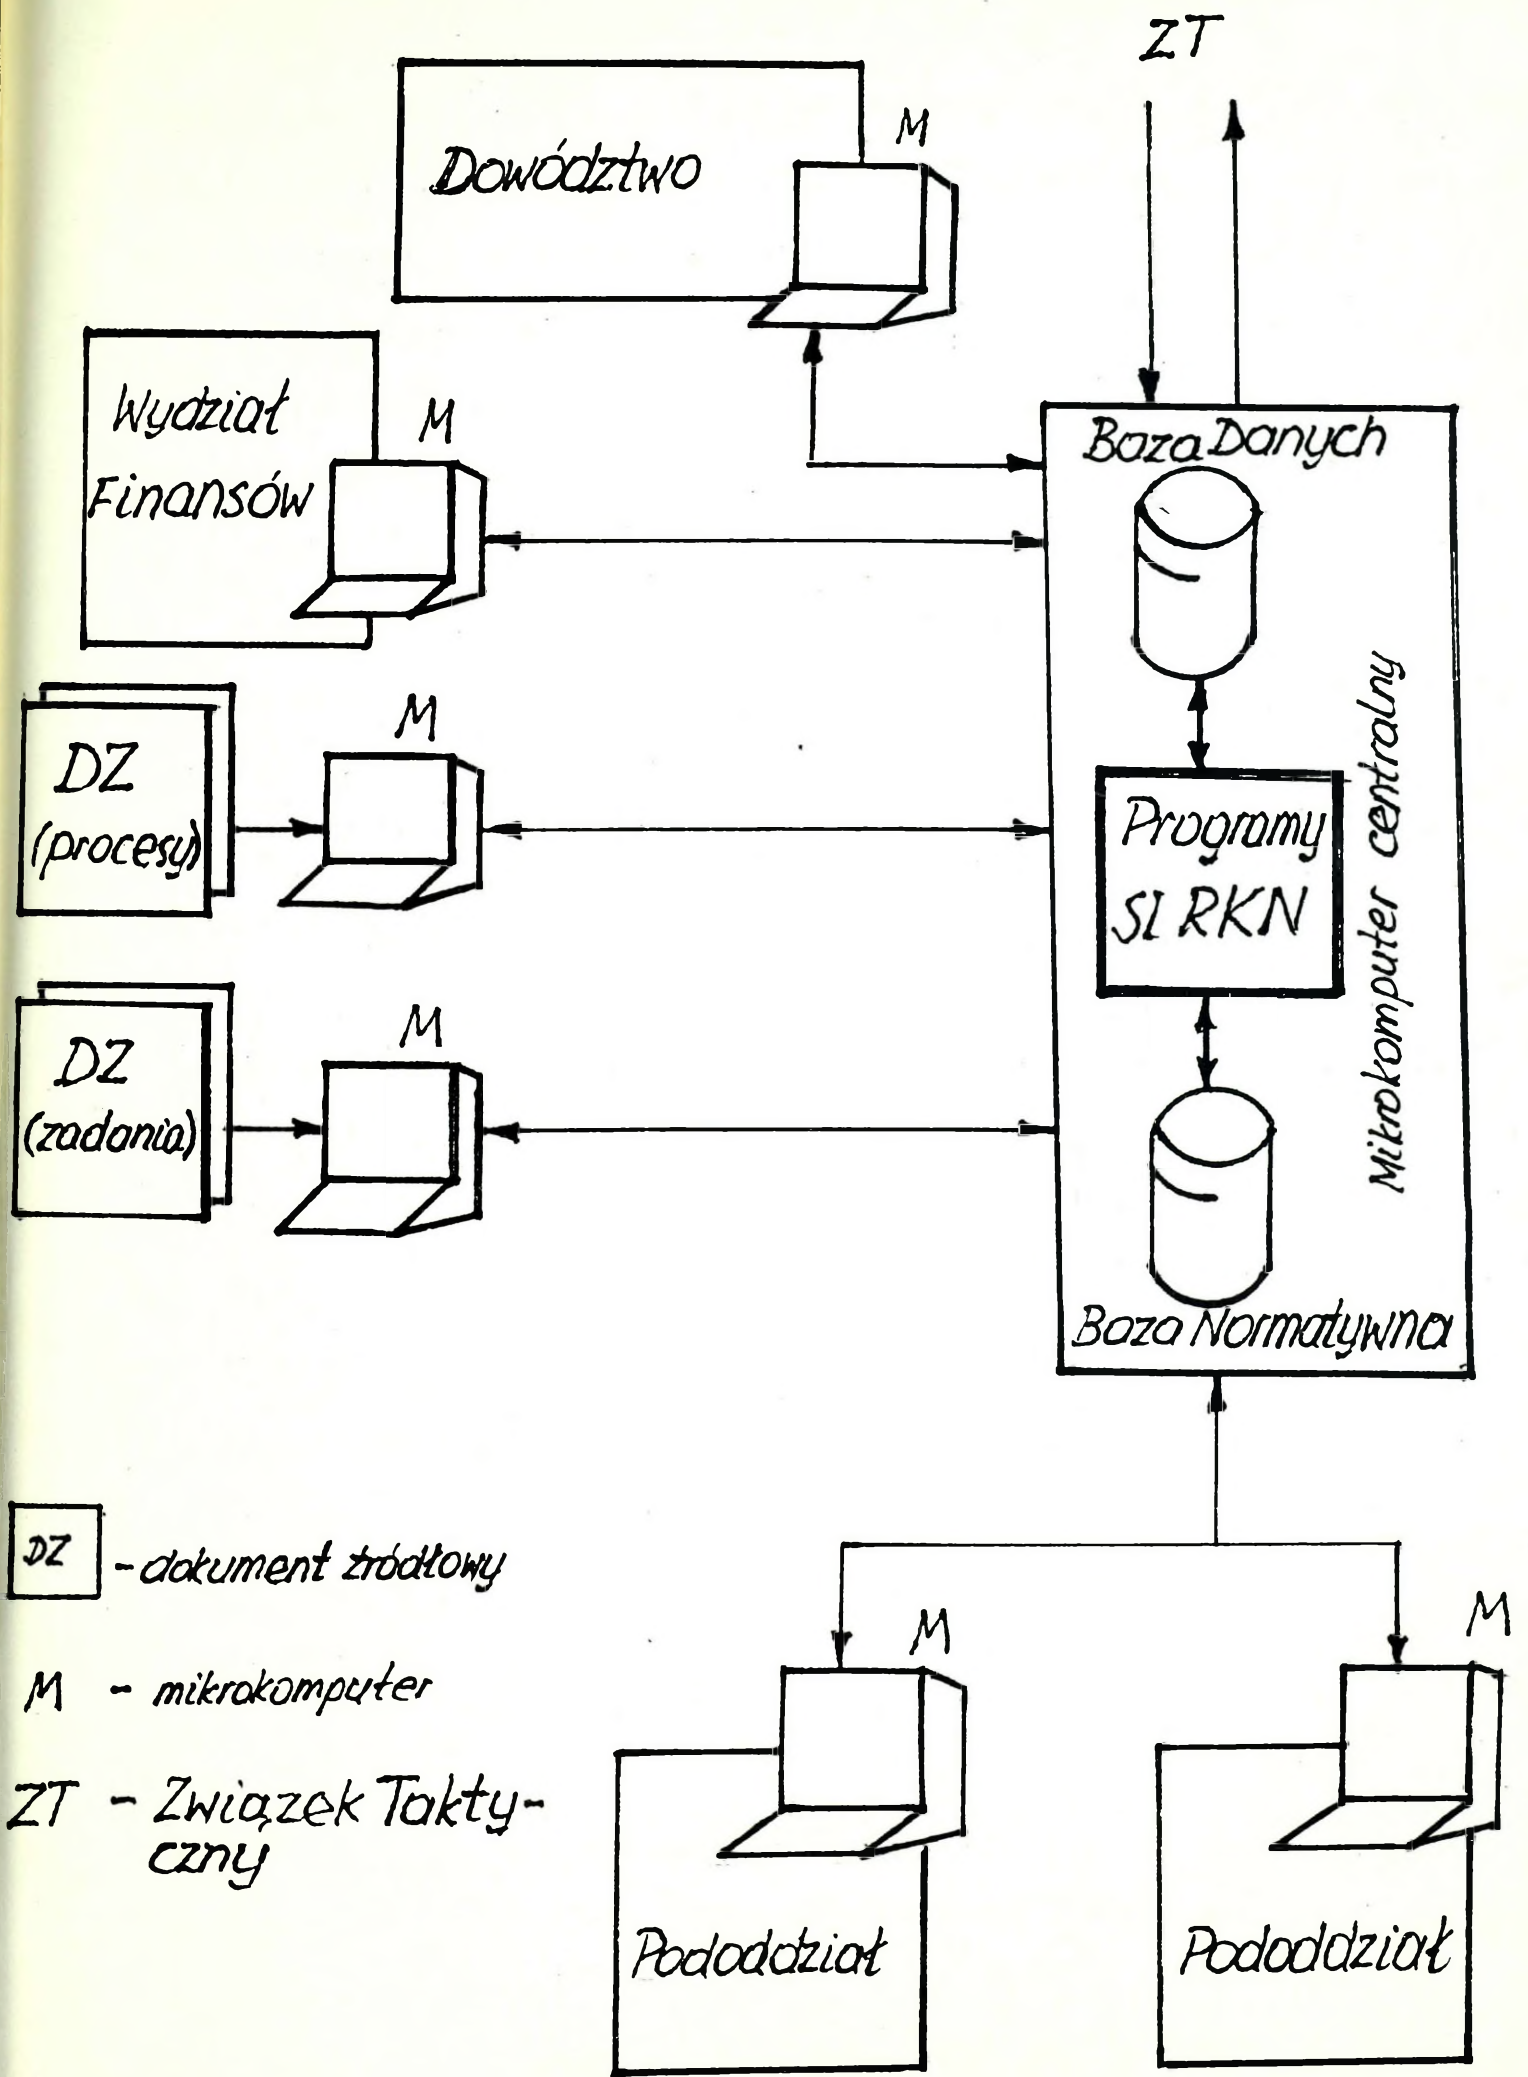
ZT

Dowództwo

M

Wydział Finansów

M

Baza Danych

DZ (procesy)

M

Programy SI RKN

Mikrokomputer centralny

DZ (zadania)

M

Baza Normatywna

DZ - dokument źródłowy

M - mikrokomputer

ZT - Związek Taktyczny

M

M

Pododdział

Pododdział